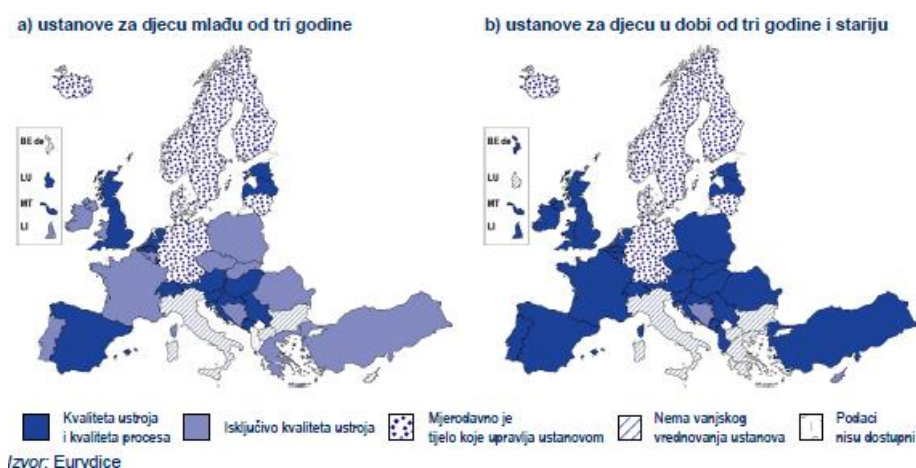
a) ustanove za djecu mlađu od tri godine

BE de
LU
MT
LI

b) ustanove za djecu u dobi od tri godine i stariju

BE de
LU
MT
LI

Kvaliteta ustroja i kvaliteta procesa

Isključivo kvaliteta ustroja

Mjerodavno je tijelo koje upravlja ustanovom

Nema vanjskog vrednovanja ustanova

Podaci nisu dostupni

Izvor: Eurydice